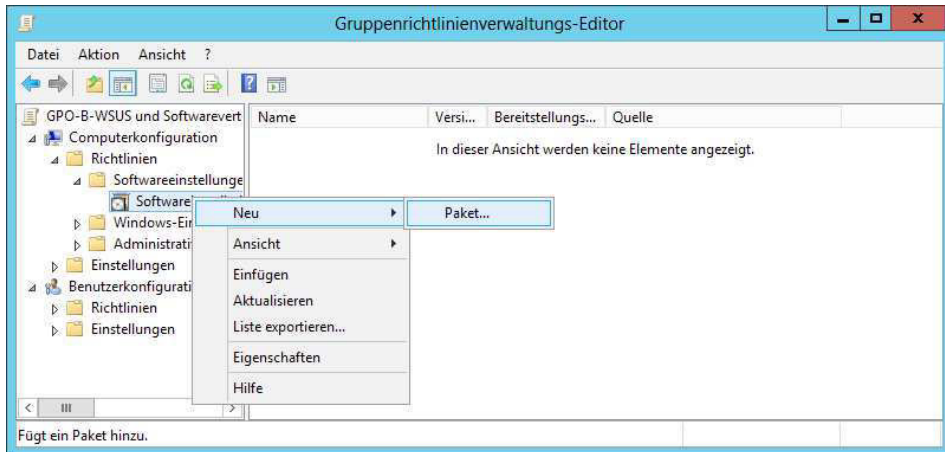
Gruppenrichtlinienverwaltungs-Editor

Datei Aktion Ansicht ?

GPO-B-WSUS und Softwarevert
Computerkonfiguration
Richtlinien
Softwareeinstellunge
Software
Windows-Ei
Administrati
Einstellungen
Benutzerkonfigurati
Richtlinien
Einstellungen

| Name | Versi... | Bereitstellungs... | Quelle |
|---|---|---|---|

In dieser Ansicht werden keine Elemente angezeigt.

Neu
Paket...
Ansicht
Einfügen
Aktualisieren
Liste exportieren...
Eigenschaften
Hilfe

Fügt ein Paket hinzu.